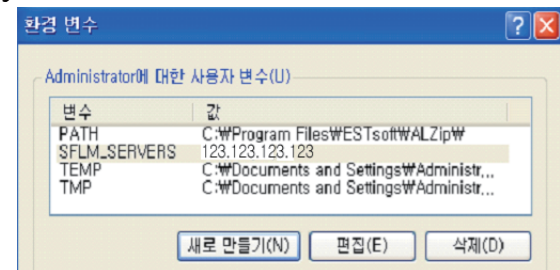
환경 변수

Administrator에 대한 사용자 변수(U)

| 변수 | 값 |
|---|---|
| PATH | C:₩Program Files₩ESTsoft₩ALZip₩ |
| SFLM_SERVERS | 123.123.123.123 |
| TEMP | C:₩Documents and Settings₩Administr... |
| TMP | C:₩Documents and Settings₩Administr... |

새로 만들기(N) 편집(E) 삭제(D)